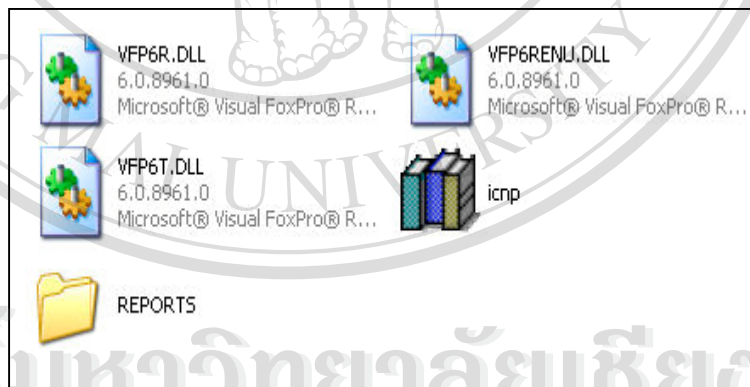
VFP6R.DLL
6.0.8961.0
Microsoft® Visual FoxPro® R...

VFP6RENU.DLL
6.0.8961.0
Microsoft® Visual FoxPro® R...

VFP6T.DLL
6.0.8961.0
Microsoft® Visual FoxPro® R...

icnp

REPORTS

MAI UNIVERSITY

มหาวิทยาลัยเชียง